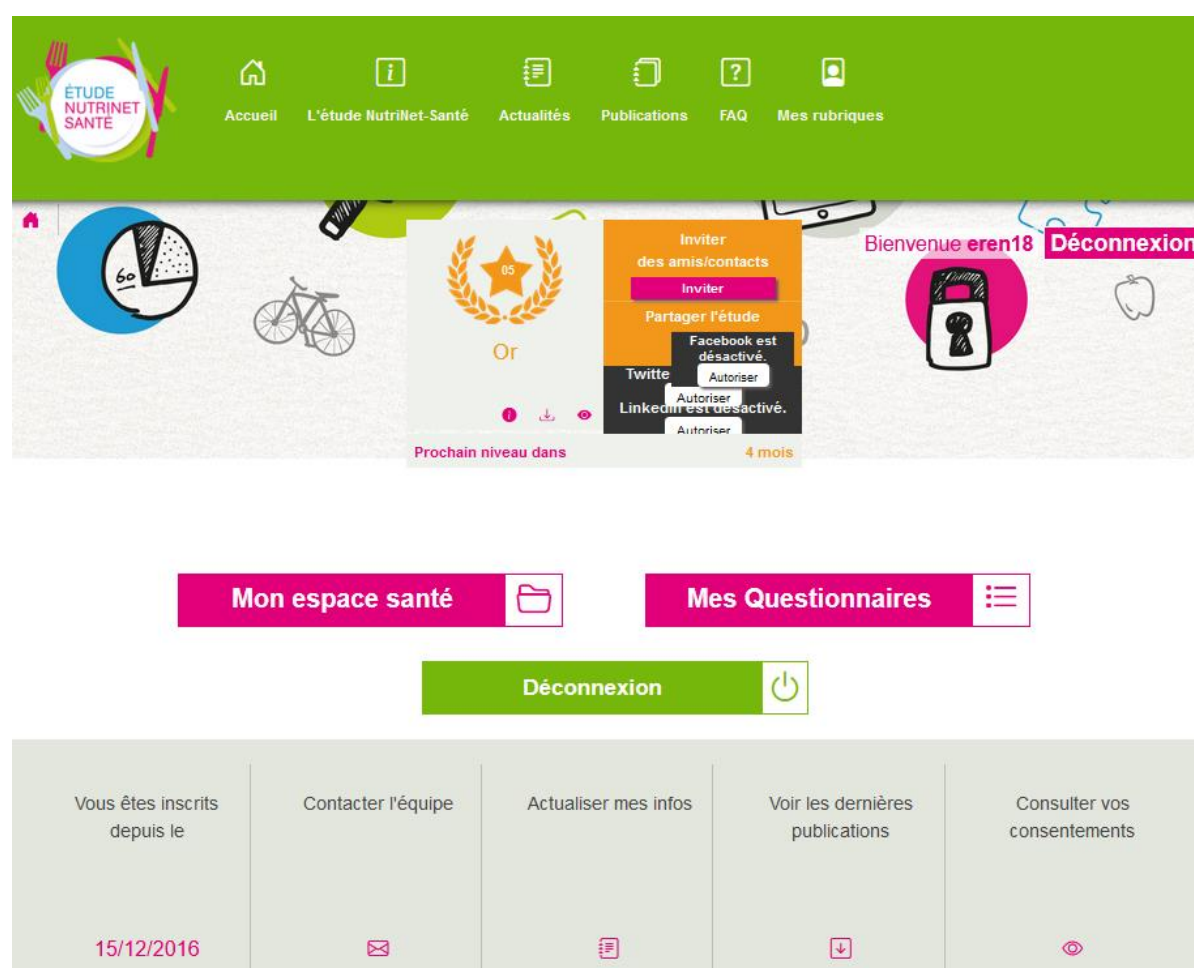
ÉTUDE NUTRINET SANTÉ

Accueil L'étude NutriNet-Santé Actualités Publications FAQ Mes rubriques

60

05

Or

Inviter des amis/contacts
Inviter
Partager l'étude
Facebook est désactivé.
Autoriser
Twitte
Autoriser
LinkedIn est désactivé.
Autoriser

Prochain niveau dans 4 mois

Bienvenue eren18 Déconnexion

Mon espace santé

Mes Questionnaires

Déconnexion

Vous êtes inscrits depuis le

15/12/2016

Contacter l'équipe

Actualiser mes infos

Voir les dernières publications

Consulter vos consentements